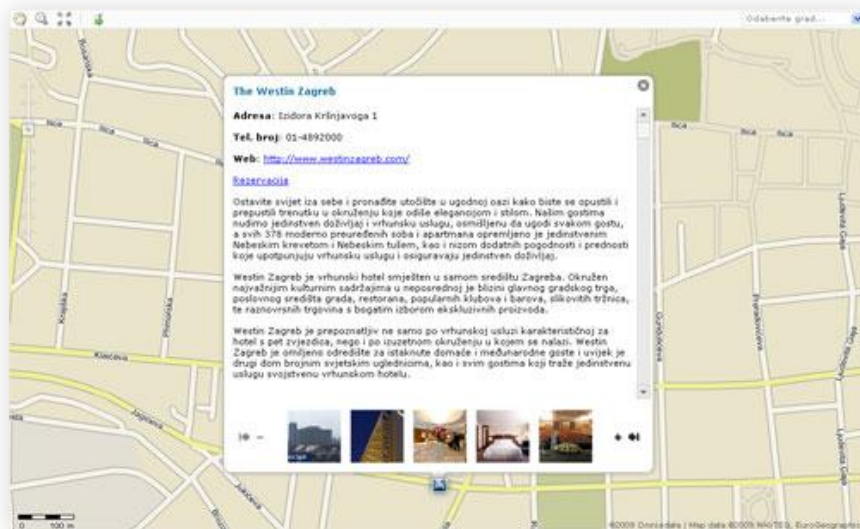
Odaberite grad...

The Westin Zagreb

Adresa: Izidora Kršnjavoga 1

Tel. broj: 01-4892000

Web: http://www.westinzagreb.com/

Rezervacija

Ostavite svijet iza sebe i pronađite utočište u ugodnoj oazi kako biste se opustili i prepustili trenutku u okruženju koje odiše elegancijom i stilom. Našim gostima nudimo jedinstven doživljaj i vrhunsku uslugu, osmišljenu da ugodi svakom gostu, a svih 378 moderno preuređenih soba i apartmana opremljeno je jedinstvenim Nebeskim krevetom i Nebeskim tušem, kao i nizom dodatnih pogodnosti i prednosti koje upotpunjuju vrhunsku uslugu i osiguravaju jedinstven doživljaj.

Westin Zagreb je vrhunski hotel smješten u samom središtu Zagreba. Okružen najvažnijim kulturnim sadržajima u neposrednoj je blizini glavnog gradskog trga, poslovnog središta grada, restorana, popularnih klubova i barova, slikovitih tržnica, te raznovrsnih trgovina s bogatim izborom ekskluzivnih proizvoda.

Westin Zagreb je prepoznatljiv ne samo po vrhunskoj usluzi karakterističnoj za hotel s pet zvjezdica, nego i po izuzetnom okruženju u kojem se nalazi. Westin Zagreb je omiljeno odredište za istaknute domaće i međunarodne goste i uvijek je drugi dom brojnim svjetskim uglednicima, kao i svim gostima koji traže jedinstvenu uslugu svojstvenu vrhunskom hotelu.

Ilica
Ilica
Ilica
Ilica
Kosirnikova
Kršnjavoga
Klaićeva
Jagićeva
Gundulićeva
Frankopanska
Ljudevita Gaja
Jukićeva
100 m
©2009 Dorcaddata | Map data ©2009 NAVTEQ, EuroGeographics